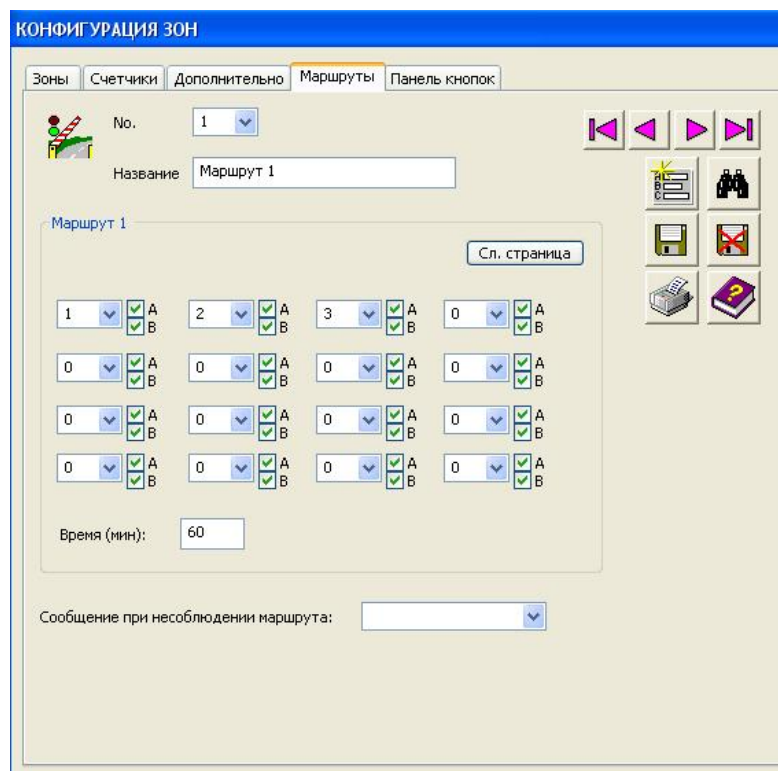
КОНФИГУРАЦИЯ ЗОН

Зоны | Счетчики | Дополнительно | Маршруты | Панель кнопок

No. 1

Название Маршрут 1

Маршрут 1

Сл. страница

1 A B  2 A B  3 A B  0 A B
0 A B  0 A B  0 A B  0 A B
0 A B  0 A B  0 A B  0 A B
0 A B  0 A B  0 A B  0 A B

Время (мин): 60

Сообщение при несоблюдении маршрута: